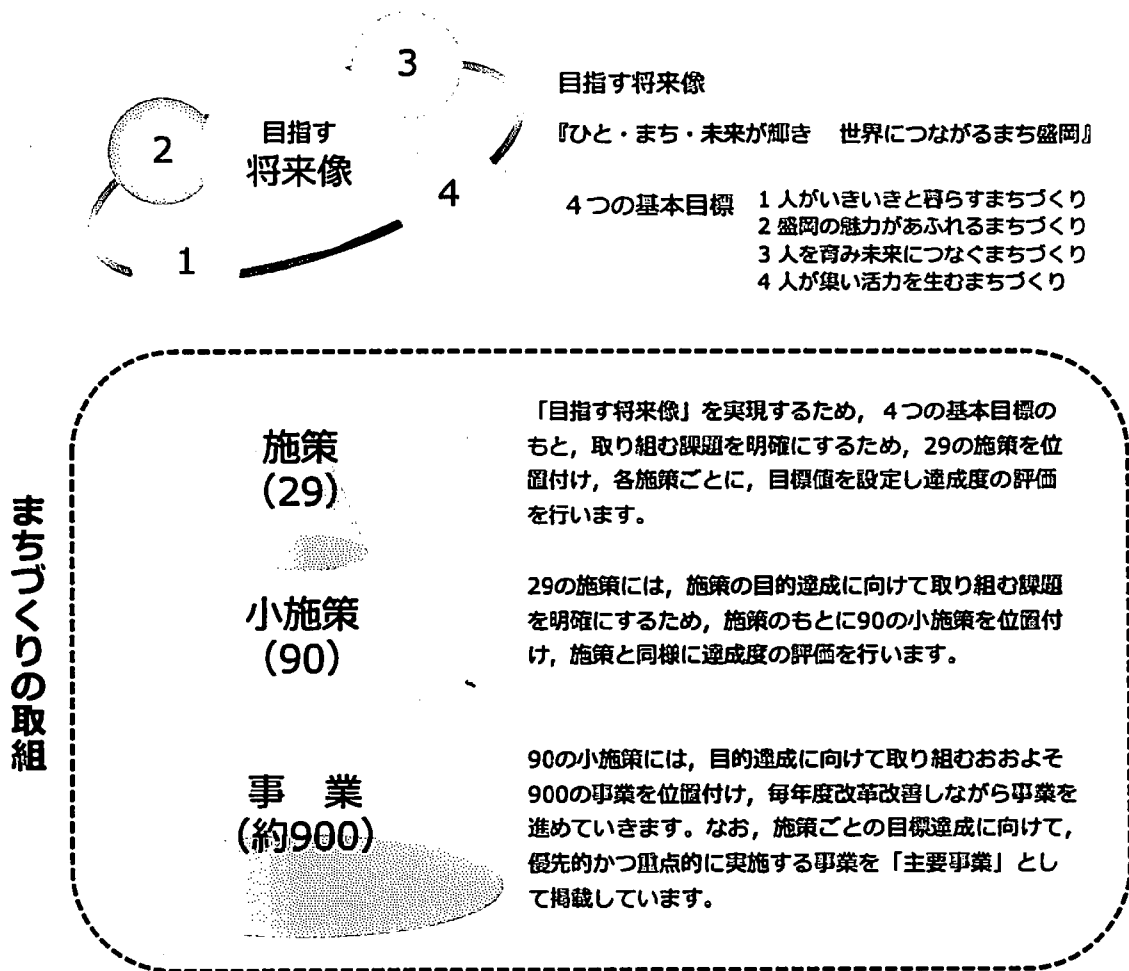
3

2

目指す
将来像

4

1

目指す将来像

『ひと・まち・未来が輝き　世界につながるまち盛岡』

4つの基本目標　1 人がいきいきと暮らすまちづくり
2 盛岡の魅力があふれるまちづくり
3 人を育み未来につなぐまちづくり
4 人が集い活力を生むまちづくり

まちづくりの取組

施策
(29)

「目指す将来像」を実現するため，4つの基本目標のもと，取り組む課題を明確にするため，29の施策を位置付け，各施策ごとに，目標値を設定し達成度の評価を行います。

小施策
(90)

29の施策には，施策の目的達成に向けて取り組む課題を明確にするため，施策のもとに90の小施策を位置付け，施策と同様に達成度の評価を行います。

事　業
(約900)

90の小施策には，目的達成に向けて取り組むおおよそ900の事業を位置付け，毎年度改革改善しながら事業を進めていきます。なお，施策ごとの目標達成に向けて，優先的かつ重点的に実施する事業を「主要事業」として掲載しています。